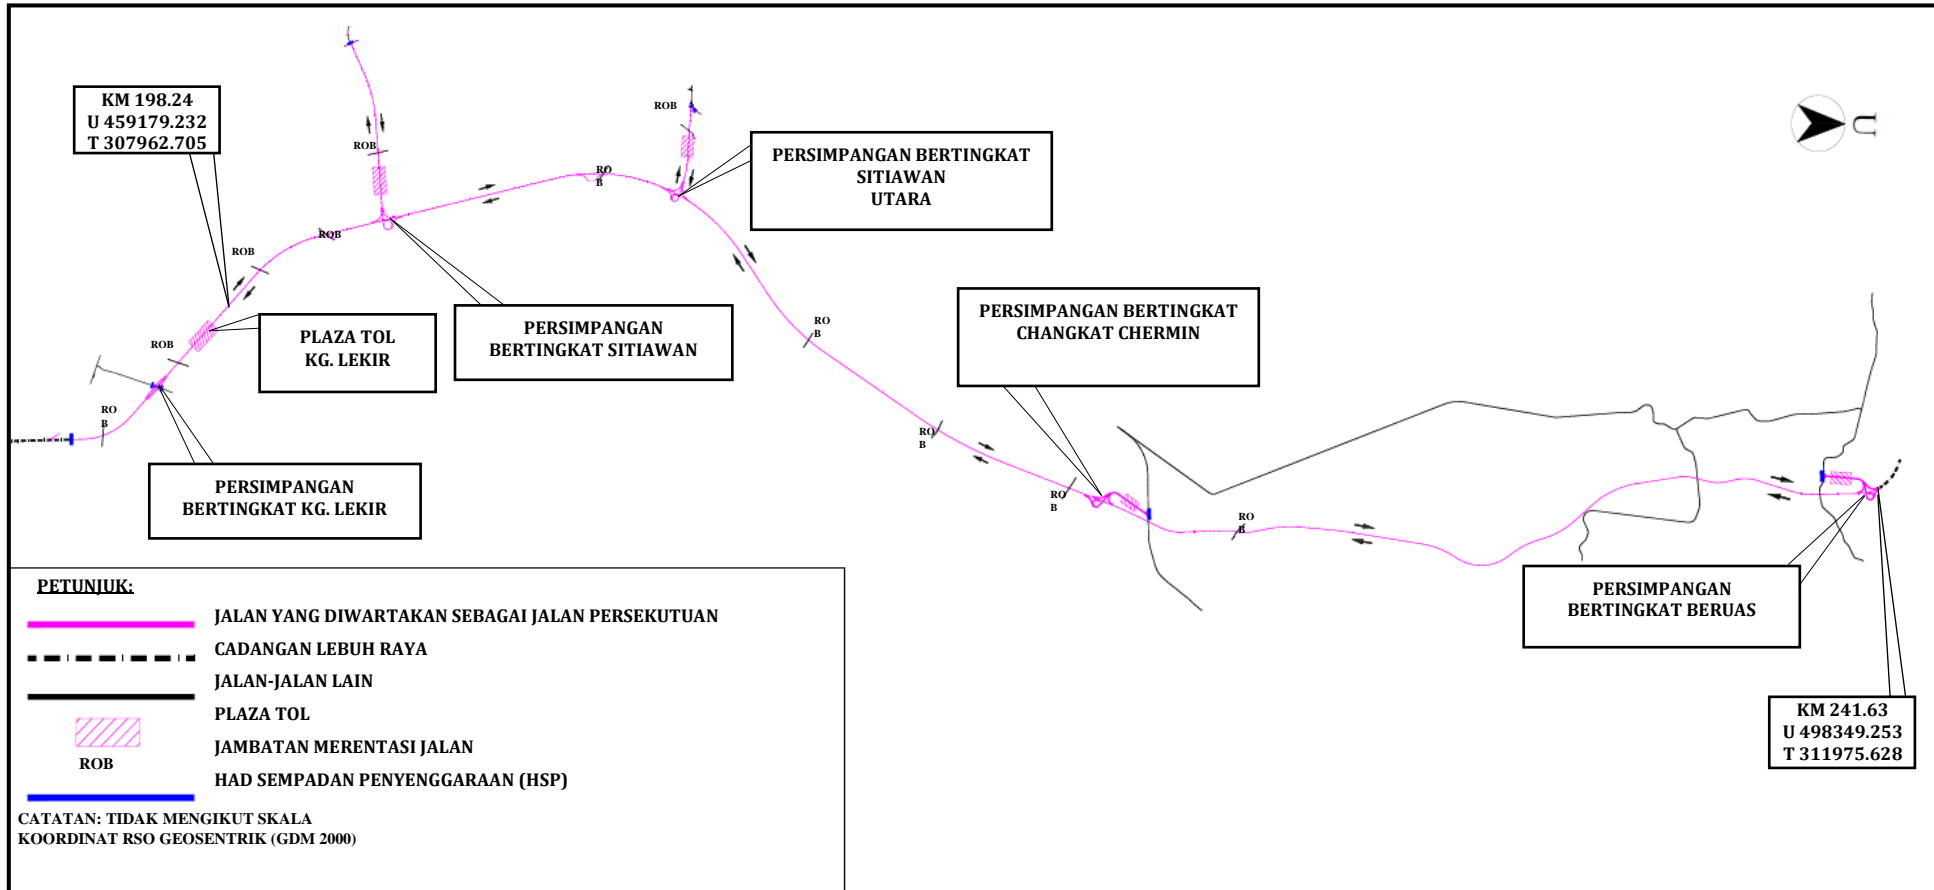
KM 198.24
U 459179.232
T 307962.705

U

PERSIMPANGAN BERTINGKAT SITIAWAN UTARA

ROB

ROB

RO B

ROB

ROB

PLAZA TOL KG. LEKIR

PERSIMPANGAN BERTINGKAT SITIAWAN

ROB

RO B

RO B

PERSIMPANGAN BERTINGKAT CHANGKAT CHERMIN

RO B

PERSIMPANGAN BERTINGKAT KG. LEKIR

RO B

RO B

PERSIMPANGAN BERTINGKAT BERUAS

KM 241.63
U 498349.253
T 311975.628

PETUNJUK:

JALAN YANG DIWARTAKAN SEBAGAI JALAN PERSEKUTUAN

CADANGAN LEBUH RAYA

JALAN-JALAN LAIN

PLAZA TOL

ROB

JAMBATAN MERENTASI JALAN

HAD SEMPADAN PENYENGGARAAN (HSP)

CATATAN: TIDAK MENGIKUT SKALA
KOORDINAT RSO GEOSENTRIK (GDM 2000)